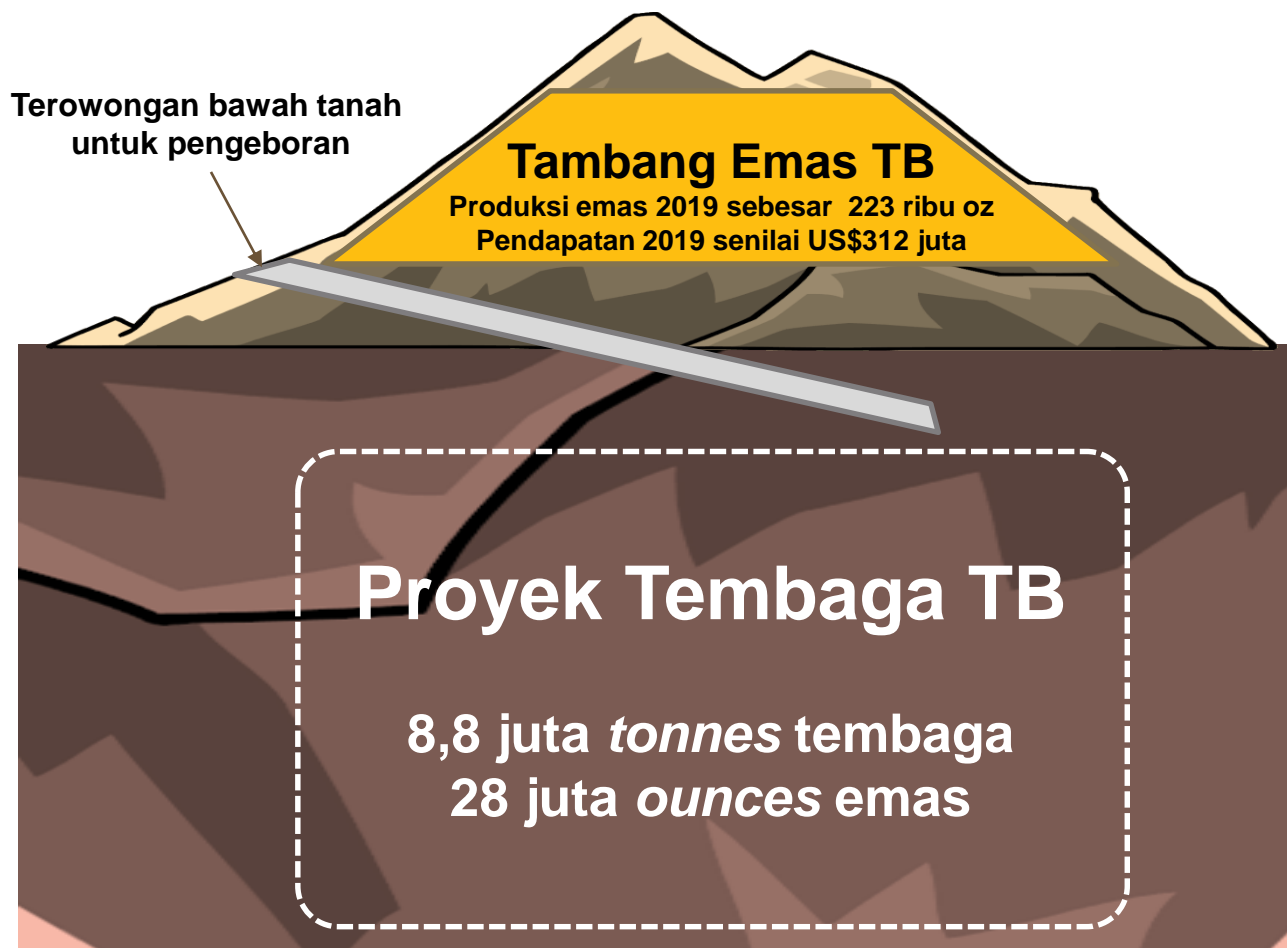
Terowongan bawah tanah untuk pengeboran

Tambang Emas TB
Produksi emas 2019 sebesar  223 ribu oz
Pendapatan 2019 senilai US$312 juta

Proyek Tembaga TB

8,8 juta *tonnes* tembaga
28 juta *ounces* emas